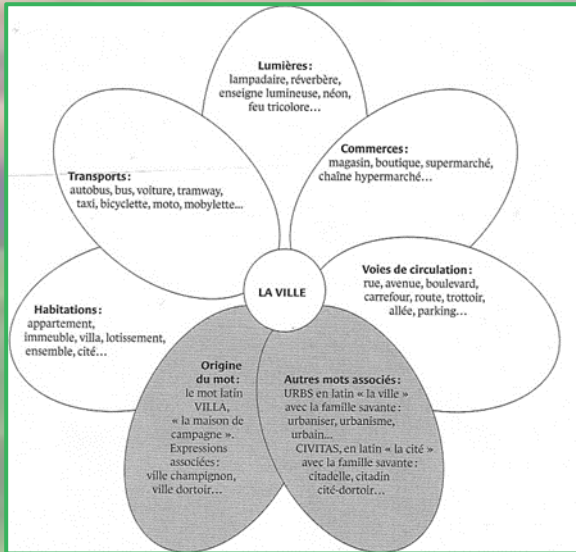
LA VILLE

Lumières :
lampadaire, réverbère, enseigne lumineuse, néon, feu tricolore…

Commerces :
magasin, boutique, supermarché, chaîne hypermarché…

Voies de circulation :
rue, avenue, boulevard, carrefour, route, trottoir, allée, parking…

Autres mots associés :
URBS en latin « la ville » avec la famille savante : urbaniser, urbanisme, urbain…
CIVITAS, en latin « la cité » avec la famille savante : citadelle, citadin cité-dortoir…

Origine du mot :
le mot latin VILLA, « la maison de campagne ».
Expressions associées : ville champignon, ville dortoir…

Habitations :
appartement, immeuble, villa, lotissement, ensemble, cité…

Transports :
autobus, bus, voiture, tramway, taxi, bicyclette, moto, mobylette…